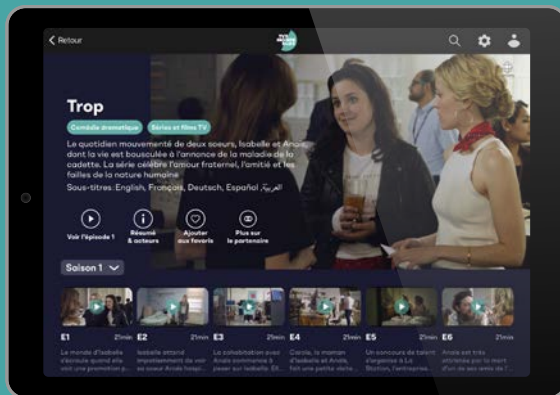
< Retour

Trop

Comédie dramatique

Séries et films TV

Le quotidien mouvementé de deux soeurs, Isabelle et Anaïs, dont la vie est bousculée à l'annonce de la maladie de la cadette. La série célèbre l'amour fraternel, l'amitié et les failles de la nature humaine

Sous-titres: English, François, Deutsch, Español, العربية

Voir l'épisode 1

Résumé & acteurs

Ajouter aux favoris

Plus sur le partenaire

Saison 1

E1 21min

E2 21min

E3 21min

E4 21min

E5 21min

E6 21min

Le monde d'Isabelle s'écroule quand elle voit une promotion p...

Isabelle attend impatiemment de voir sa soeur Anaïs hospi...

La cohabitation avec Anaïs commence à peser sur Isabelle. Et...

Carole, la maman d'Isabelle et Anaïs, fait une petite visite...

Un concours de talent s'organise à La Station, l'entreprise...

Anaïs est très attristée par la mort d'un de ses amis de l'...